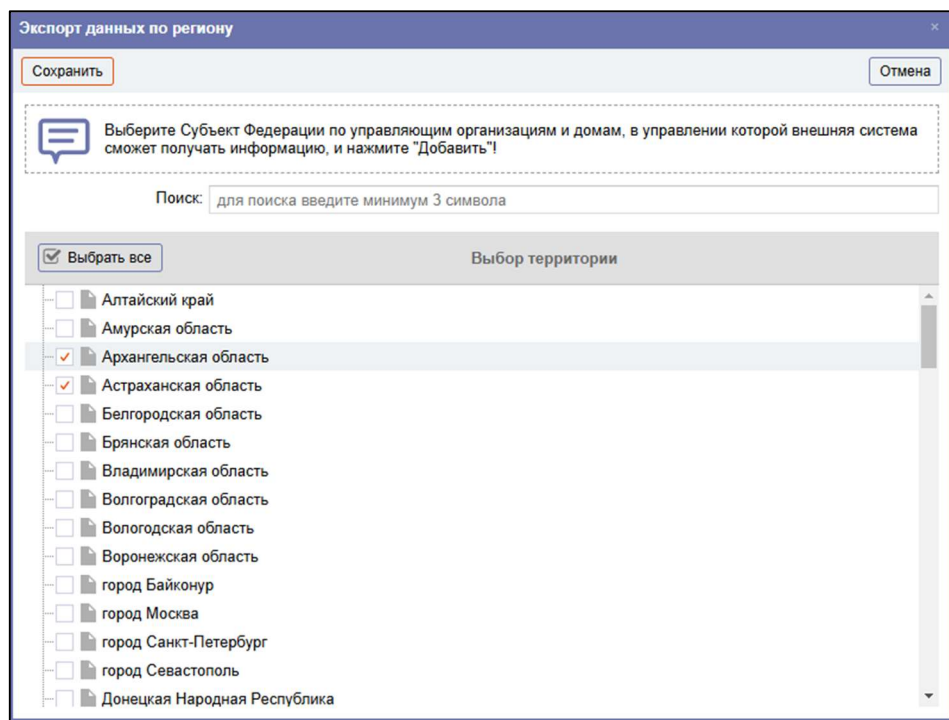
Экспорт данных по региону

×

Сохранить

Отмена

Выберите Субъект Федерации по управляющим организациям и домам, в управлении которой внешняя система сможет получать информацию, и нажмите "Добавить"!

Поиск: для поиска введите минимум 3 символа

Выбрать все

Выбор территории

Алтайский край
Амурская область
Архангельская область
Астраханская область
Белгородская область
Брянская область
Владимирская область
Волгоградская область
Вологодская область
Воронежская область
город Байконур
город Москва
город Санкт-Петербург
город Севастополь
Донецкая Народная Республика